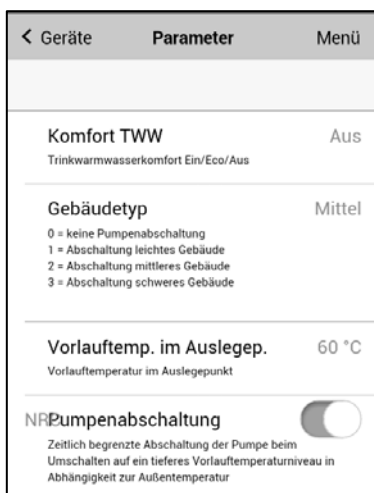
< Geräte Parameter Menü

Komfort TWW Aus
Trinkwarmwasserkomfort Ein/Eco/Aus

Gebäudetyp Mittel
0 = keine Pumpenabschaltung
1 = Abschaltung leichtes Gebäude
2 = Abschaltung mittleres Gebäude
3 = Abschaltung schweres Gebäude

Vorlauftemp. im Auslegep. 60 °C
Vorlauftemperatur im Auslegepunkt

NRPumpenabschaltung
Zeitlich begrenzte Abschaltung der Pumpe beim Umschalten auf ein tieferes Vorlauftemperaturniveau in Abhängigkeit zur Außentemperatur